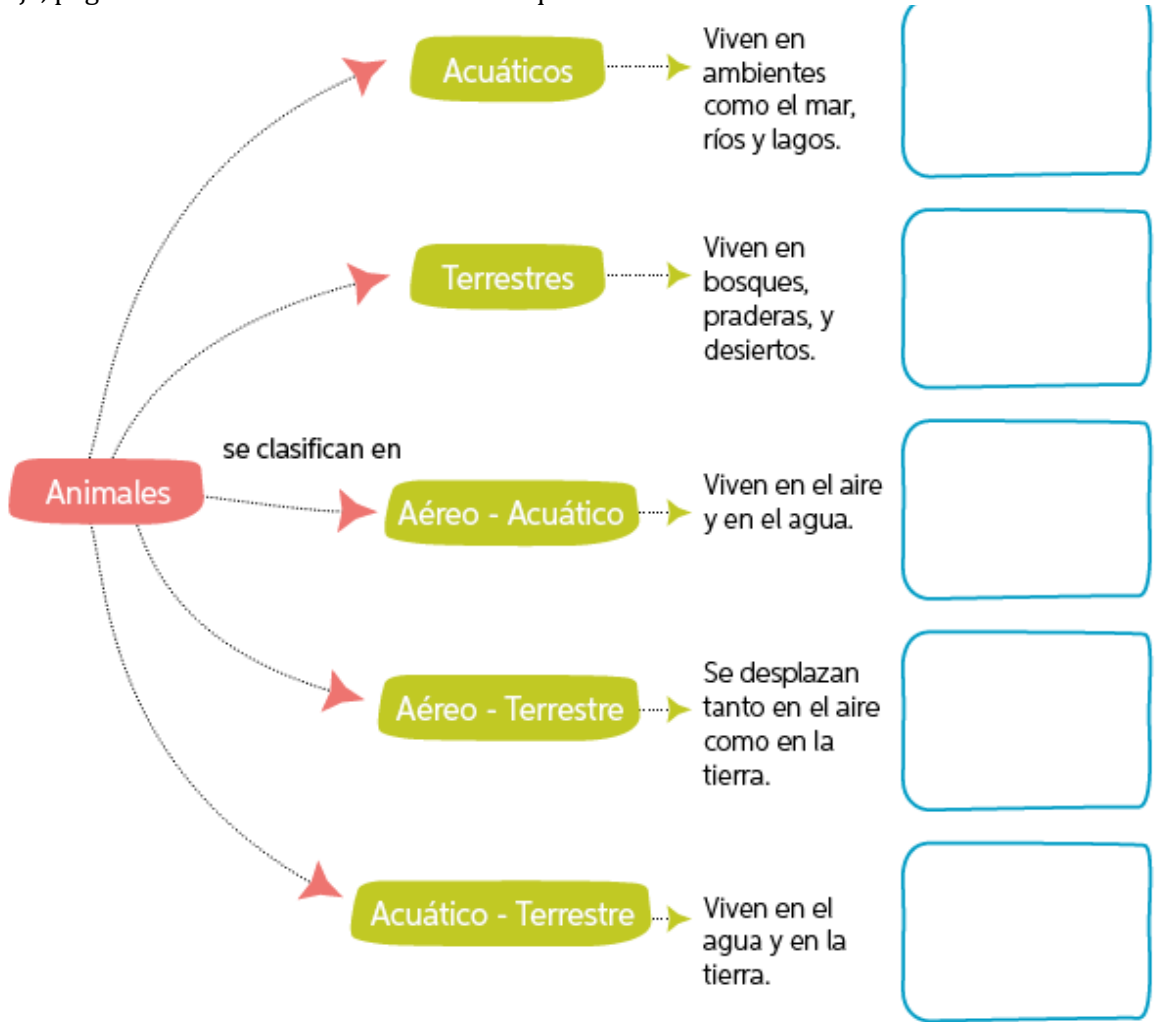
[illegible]

Animales

se clasifican en

Acuáticos

Viven en ambientes como el mar, ríos y lagos.

Terrestres

Viven en bosques, praderas, y desiertos.

Aéreo - Acuático

Viven en el aire y en el agua.

Aéreo - Terrestre

Se desplazan tanto en el aire como en la tierra.

Acuático - Terrestre

Viven en el agua y en la tierra.